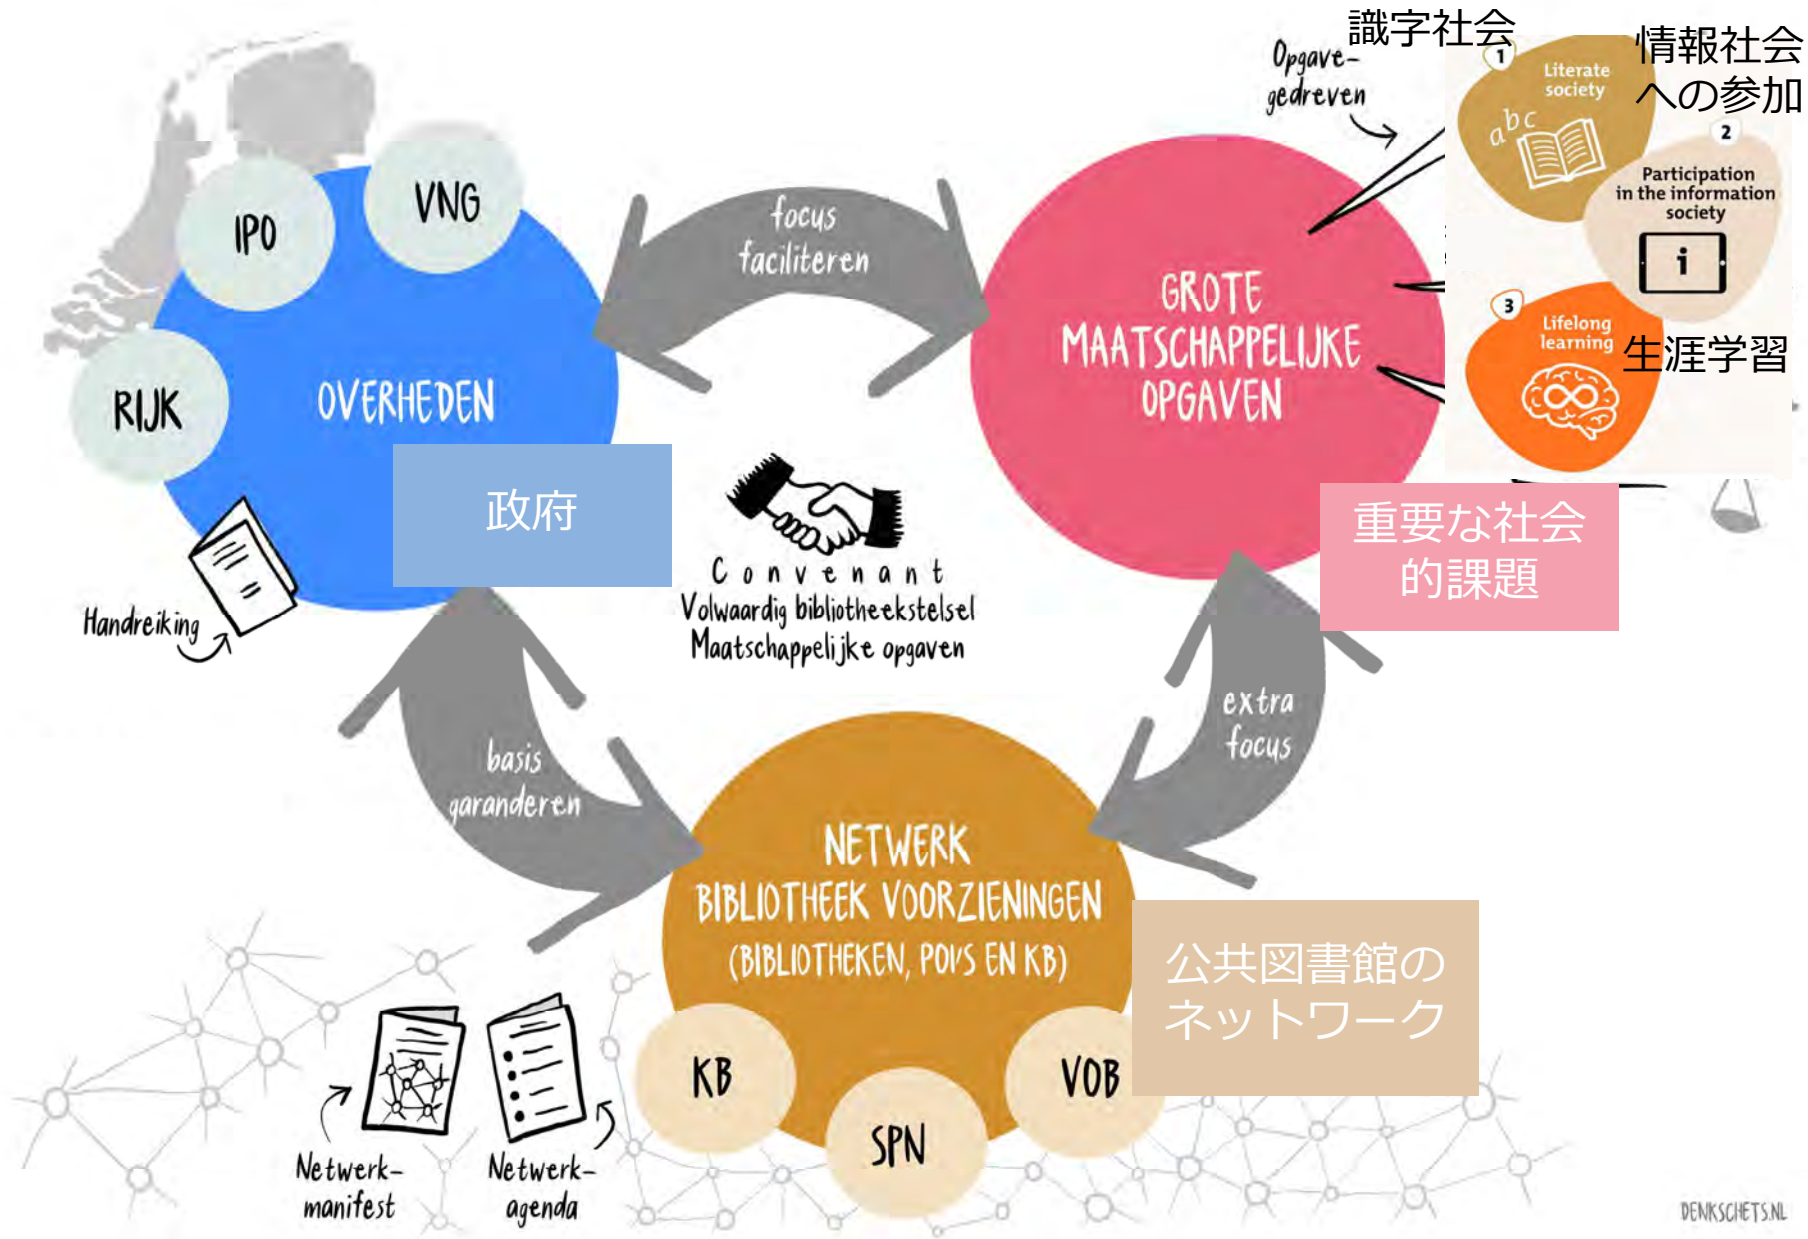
識字社会

Opgave-gedreven

1
Literate society
abc

情報社会への参加

2
Participation in the information society
i

3
Lifelong learning

生涯学習

IPO

VNG

RIJK

OVERHEDEN

政府

Handreiking

focus faciliteren

GROTE MAATSCHAPPELIJKE OPGAVEN

重要な社会的課題

Convenant
Volwaardig bibliotheekstelsel
Maatschappelijke opgaven

basis garanderen

extra focus

NETWERK BIBLIOTHEEK VOORZIENINGEN (BIBLIOTHEKEN, POI'S EN KB)

公共図書館のネットワーク

KB

SPN

VOB

Netwerk-manifest

Netwerk-agenda

DENKSCHETS.NL